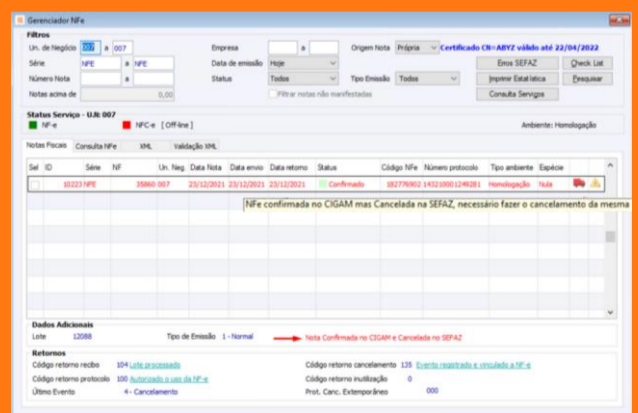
Gerenciador NFe

Filtros

Un. de Negócio 007 a 007

Série NFE a NFE

Número Nota a

Notas acima de 0,00

Empresa a

Data de emissão Hoje

Status Todos

Filtrar notas não manifestadas

Origem Nota Própria

Tipo Emissão Todos

Certificado CN=ABYZ válido até 22/04/2022

Erros SEFAZ

Check List

Imprimir Estatística

Pesquisar

Consulta Serviços

Status Serviço - U.N 007

NF-e

NFC-e [ Off-line ]

Ambiente: Homologação

Notas Fiscais | Consulta NFe | XML | Validação XML

| Sel | ID | Série | NF | Un. Neg. | Data Nota | Data envio | Data retorno | Status | Código NFe | Número protocolo | Tipo ambiente | Espécie |
|---|---|---|---|---|---|---|---|---|---|---|---|---|
| | 10223 | NFE | 35860 | 007 | 23/12/2021 | 23/12/2021 | 23/12/2021 | Confirmado | 182776902 | 143210001249281 | Homologação | Nula |

NFe confirmada no CIGAM mas Cancelada na SEFAZ, necessário fazer o cancelamento da mesma

Dados Adicionais

Lote 12088

Tipo de Emissão 1 - Normal

Nota Confirmada no CIGAM e Cancelada no SEFAZ

Retornos

Código retorno recibo 104 Lote processado

Código retorno protocolo 100 Autorizado o uso da NF-e

Último Evento 4 - Cancelamento

Código retorno cancelamento 135 Evento registrado e vinculado a NF-e

Código retorno inutilização 0

Prot. Canc. Extemporâneo 000